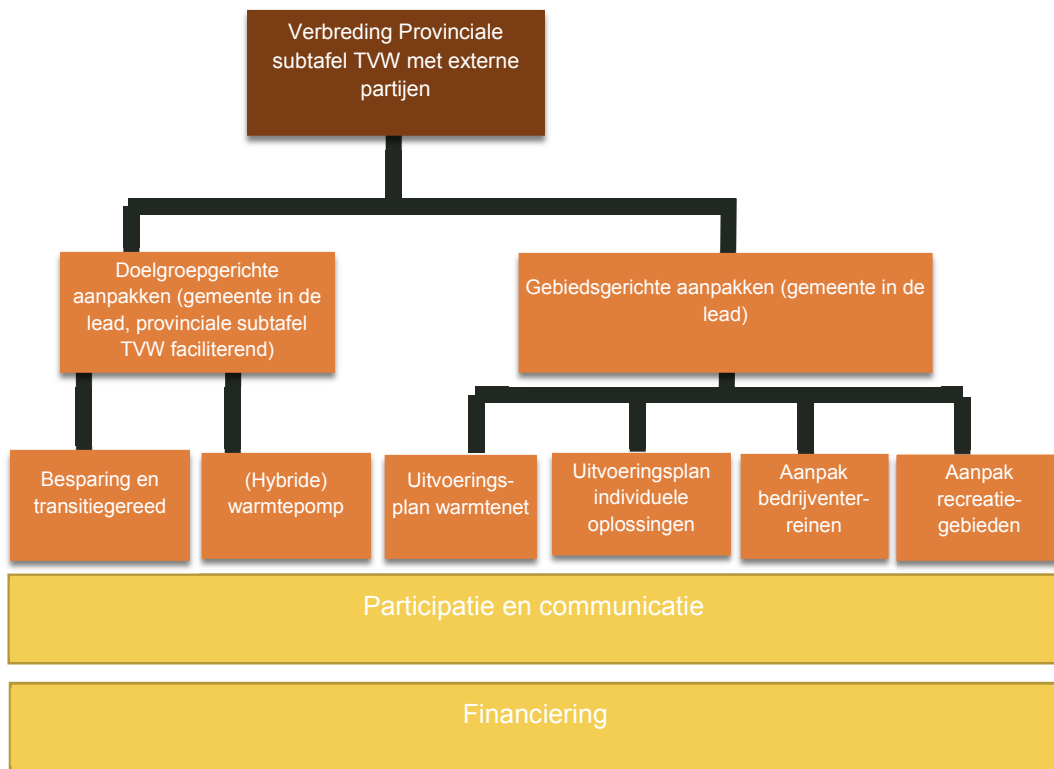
Verbreding Provinciale subtafel TVW met externe partijen

Doelgroepgerichte aanpakken (gemeente in de lead, provinciale subtafel TVW faciliterend)

Gebiedsgerichte aanpakken (gemeente in de lead)

Besparing en transitiegereed

(Hybride) warmtepomp

Uitvoeringsplan warmtenet

Uitvoeringsplan individuele oplossingen

Aanpak bedrijventerreinen

Aanpak recreatiegebieden

Participatie en communicatie

Financiering